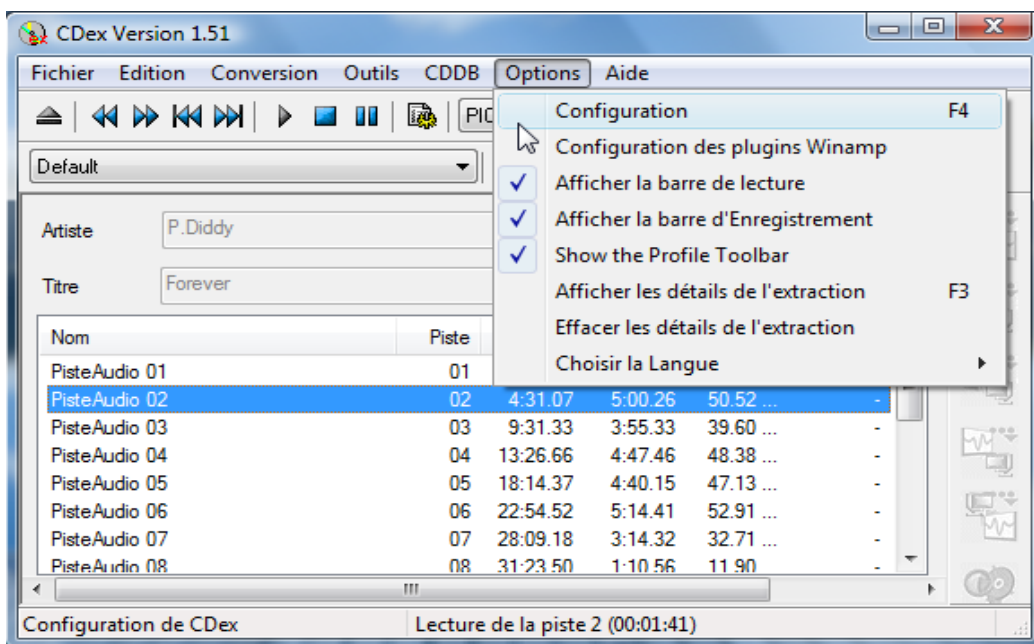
CDex Version 1.51

Fichier Edition Conversion Outils CDDB Options Aide

PIC

Default

Artiste P.Diddy

Titre Forever

Configuration F4
Configuration des plugins Winamp
Afficher la barre de lecture
Afficher la barre d'Enregistrement
Show the Profile Toolbar
Afficher les détails de l'extraction F3
Effacer les détails de l'extraction
Choisir la Langue

| Nom | Piste | | | | |
|---|---|---|---|---|---|
| PisteAudio 01 | 01 | | | | |
| PisteAudio 02 | 02 | 4:31.07 | 5:00.26 | 50.52 ... | - |
| PisteAudio 03 | 03 | 9:31.33 | 3:55.33 | 39.60 ... | - |
| PisteAudio 04 | 04 | 13:26.66 | 4:47.46 | 48.38 ... | - |
| PisteAudio 05 | 05 | 18:14.37 | 4:40.15 | 47.13 ... | - |
| PisteAudio 06 | 06 | 22:54.52 | 5:14.41 | 52.91 ... | - |
| PisteAudio 07 | 07 | 28:09.18 | 3:14.32 | 32.71 ... | - |
| PisteAudio 08 | 08 | 31:23.50 | 1:10.56 | 11.90 | - |

Configuration de CDex Lecture de la piste 2 (00:01:41)